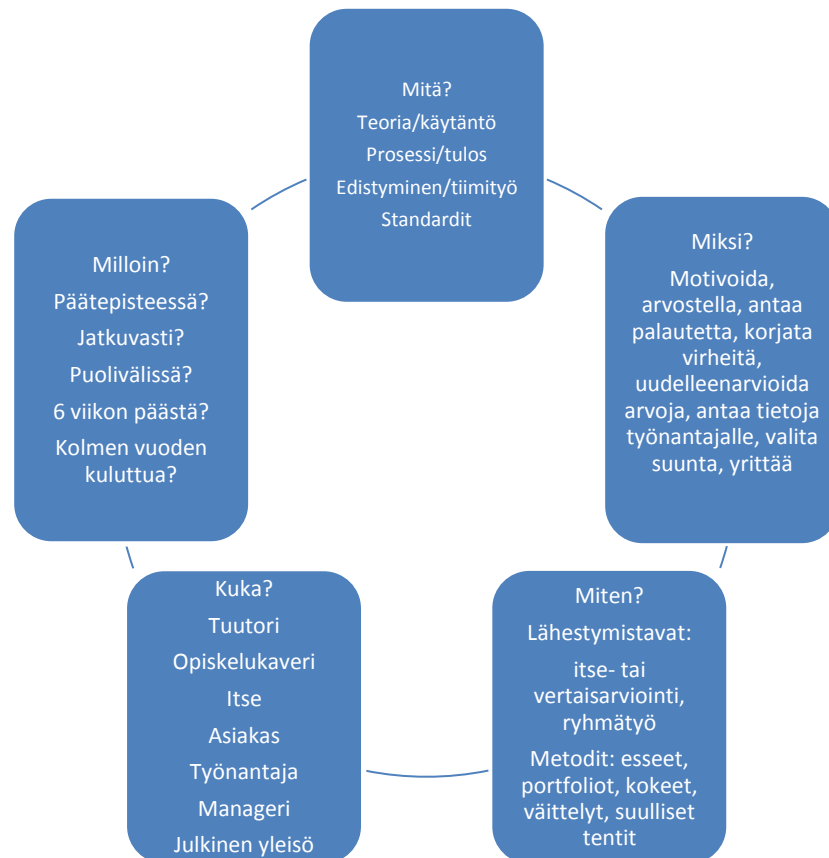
Mitä?
Teoria/käytäntö
Prosessi/tulos
Edistyminen/tiimityö
Standardit

Miksi?
Motivoida, arvostella, antaa palautetta, korjata virheitä, uudelleenarvioida arvoja, antaa tietoja työnantajalle, valita suunta, yrittää

Miten?
Lähestymistavat:
itse- tai vertaisarviointi, ryhmätyö
Metodit: esseet, portfoliot, kokeet, väittelyt, suulliset tentit

Kuka?
Tuutori
Opiskelukaveri
Itse
Asiakas
Työnantaja
Manageri
Julkinen yleisö

Milloin?
Päätepisteessä?
Jatkuvasti?
Puolivälissä?
6 viikon päästä?
Kolmen vuoden kuluttua?